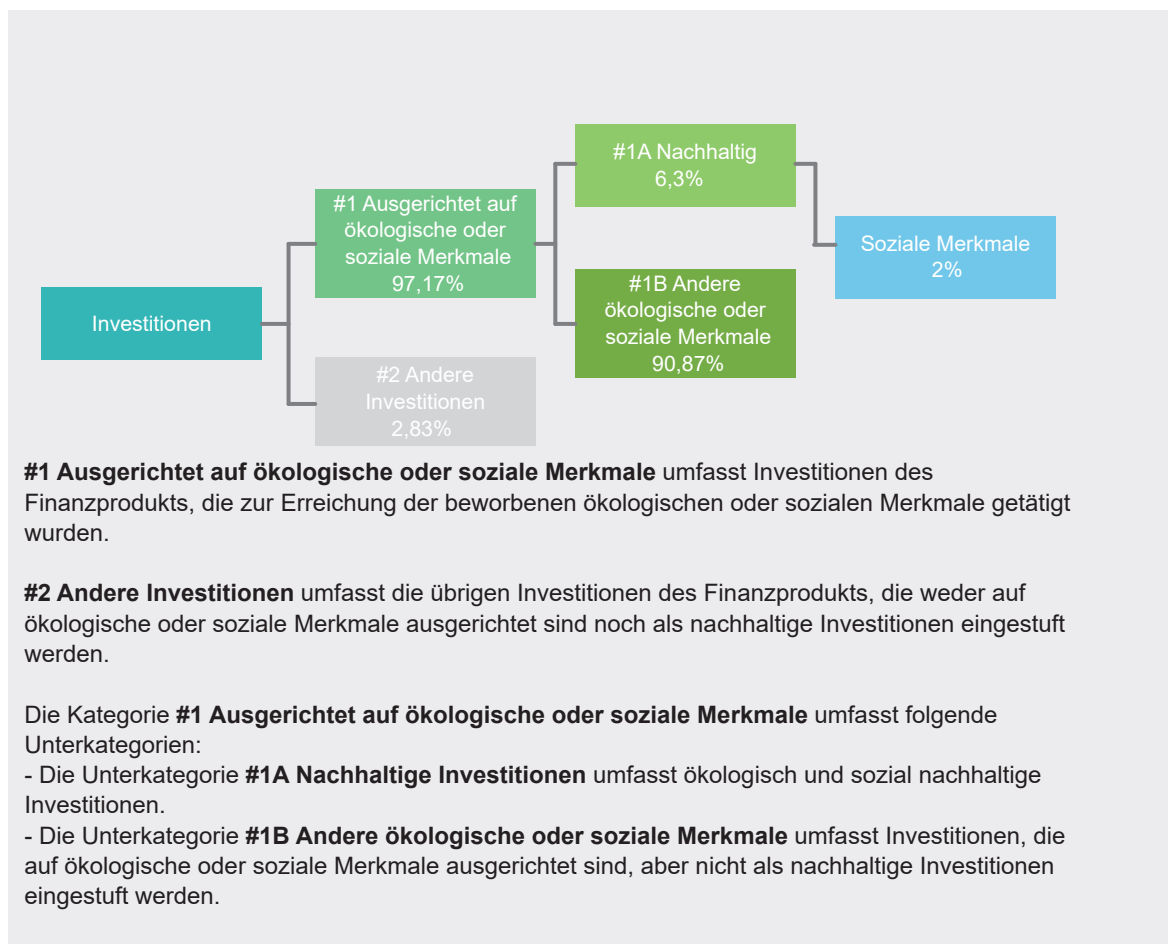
Investitionen

#1 Ausgerichtet auf ökologische oder soziale Merkmale
97,17%

#2 Andere Investitionen
2,83%

#1A Nachhaltig
6,3%

#1B Andere ökologische oder soziale Merkmale
90,87%

Soziale Merkmale
2%

**#1 Ausgerichtet auf ökologische oder soziale Merkmale** umfasst Investitionen des Finanzprodukts, die zur Erreichung der beworbenen ökologischen oder sozialen Merkmale getätigt wurden.

**#2 Andere Investitionen** umfasst die übrigen Investitionen des Finanzprodukts, die weder auf ökologische oder soziale Merkmale ausgerichtet sind noch als nachhaltige Investitionen eingestuft werden.

Die Kategorie **#1 Ausgerichtet auf ökologische oder soziale Merkmale** umfasst folgende Unterkategorien:
- Die Unterkategorie **#1A Nachhaltige Investitionen** umfasst ökologisch und sozial nachhaltige Investitionen.
- Die Unterkategorie **#1B Andere ökologische oder soziale Merkmale** umfasst Investitionen, die auf ökologische oder soziale Merkmale ausgerichtet sind, aber nicht als nachhaltige Investitionen eingestuft werden.